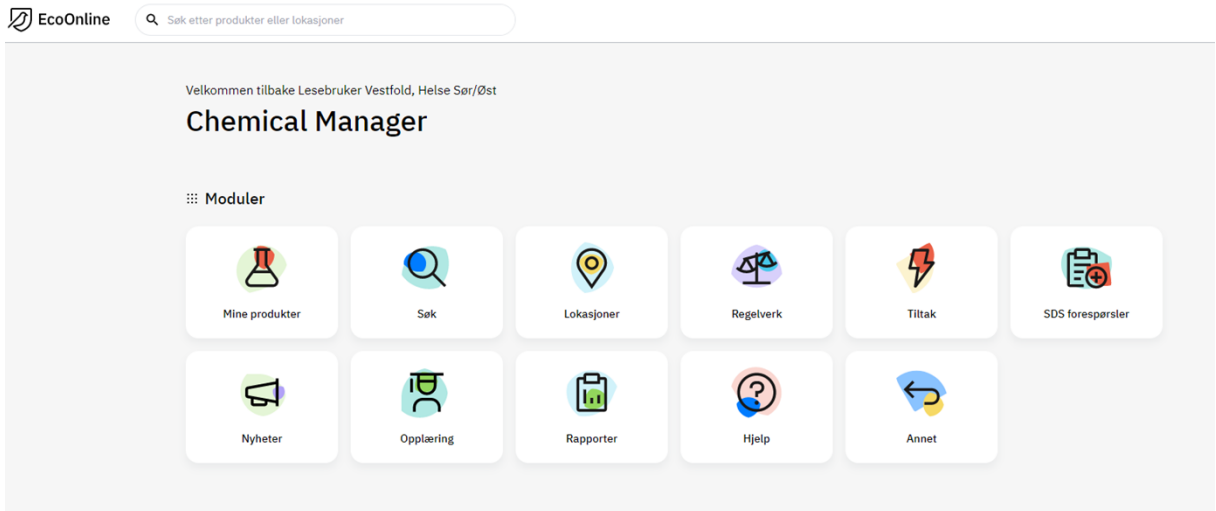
EcoOnline

Søk etter produkter eller lokasjoner

Velkommen tilbake Lesebruker Vestfold, Helse Sør/Øst

Chemical Manager

Moduler

Mine produkter

Søk

Lokasjoner

Regelverk

Tiltak

SDS forespørsler

Nyheter

Opplæring

Rapporter

Hjelp

Annet